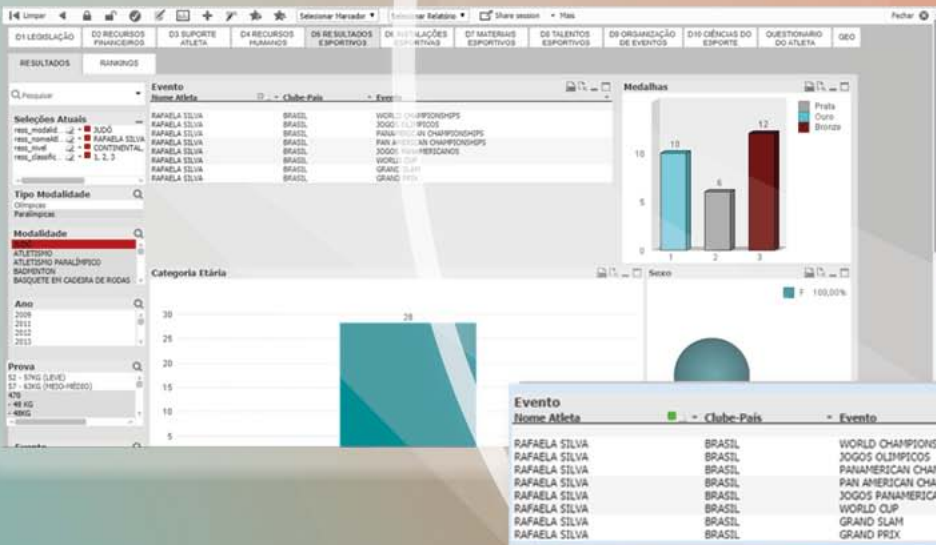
Limpar Selecionar Marcador Selecionar Relatório Share session Mais Fechar

D1 LEGISLAÇÃO | D2 RECURSOS FINANCEIROS | D3 SUPORTE ATLETA | D4 RECURSOS HUMANOS | D5 RESULTADOS ESPORTIVOS | D6 INSTALAÇÕES ESPORTIVAS | D7 MATERIAIS ESPORTIVOS | D8 TALENTOS ESPORTIVOS | D9 ORGANIZAÇÃO DE EVENTOS | D10 CIÊNCIAS DO ESPORTE | QUESTIONÁRIO DO ATLETA | GEO

RESULTADOS | RANKINGS

Pesquisar

Seleções Atuais
resu_modalid... JUDÔ
resu_nomeatl... RAFAELA SILVA
resu_nivel CONTINENTAL
resu_classific... 1, 2, 3

Tipo Modalidade
Olímpicas
Paralímpicas

Modalidade
JUDÔ
ATLETISMO
ATLETISMO PARALÍMPICO
BADMINTON
BASQUETE EM CADEIRA DE RODAS

Ano
2009
2011
2012
2013

Prova
52 - 57KG (LEVE)
57 - 63KG (MEIO-MÉDIO)
470
- 48 KG
- 48KG

Evento

Evento
| Nome Atleta | Clube-País | Evento |
|---|---|---|
| RAFAELA SILVA | BRASIL | WORLD CHAMPIONSHIPS |
| RAFAELA SILVA | BRASIL | JOGOS OLIMPICOS |
| RAFAELA SILVA | BRASIL | PANAMERICAN CHAMPIONSHIPS |
| RAFAELA SILVA | BRASIL | PAN AMERICAN CHAMPIONSHIPS |
| RAFAELA SILVA | BRASIL | JOGOS PANAMERICANOS |
| RAFAELA SILVA | BRASIL | WORLD CUP |
| RAFAELA SILVA | BRASIL | GRAND SLAM |
| RAFAELA SILVA | BRASIL | GRAND PRIX |

Medalhas
Prata
Ouro
Bronze
10 6 12
0 5 10
1 2 3

Categoria Etária
28
30 25 20 15 10 5

Sexo
F 100,00%

Evento
| Nome Atleta | Clube-País | Evento |
|---|---|---|
| RAFAELA SILVA | BRASIL | WORLD CHAMPIONS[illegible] |
| RAFAELA SILVA | BRASIL | JOGOS OLIMPICOS |
| RAFAELA SILVA | BRASIL | PANAMERICAN CHA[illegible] |
| RAFAELA SILVA | BRASIL | PAN AMERICAN CHA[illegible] |
| RAFAELA SILVA | BRASIL | JOGOS PANAMERICA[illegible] |
| RAFAELA SILVA | BRASIL | WORLD CUP |
| RAFAELA SILVA | BRASIL | GRAND SLAM |
| RAFAELA SILVA | BRASIL | GRAND PRIX |